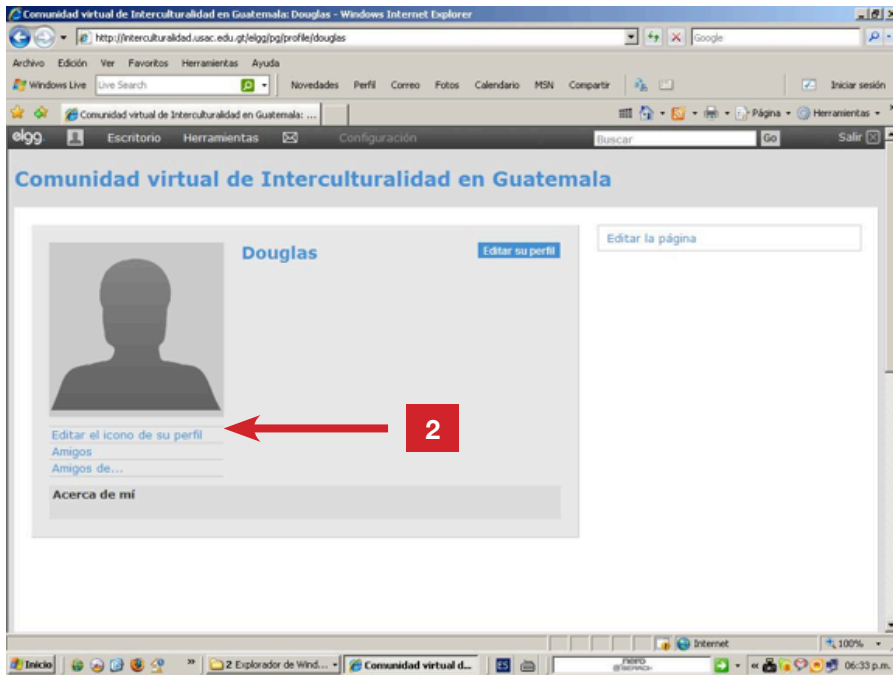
Comunidad virtual de Interculturalidad en Guatemala: Douglas - Windows Internet Explorer

http://interculturalidad.usac.edu.gt/elgg/pg/profile/douglas

Google

Archivo Edición Ver Favoritos Herramientas Ayuda

Windows Live Live Search Novedades Perfil Correo Fotos Calendario MSN Compartir Iniciar sesión

Comunidad virtual de Interculturalidad en Guatemala: ...

Página Herramientas

elgg Escritorio Herramientas Configuración Buscar Go Salir

Comunidad virtual de Interculturalidad en Guatemala

Douglas

Editar su perfil

Editar la página

Editar el icono de su perfil
Amigos
Amigos de...

2

Acerca de mí

Internet 100%

Inicio 2 Explorador de Wind... Comunidad virtual d... ES 06:33 p.m.